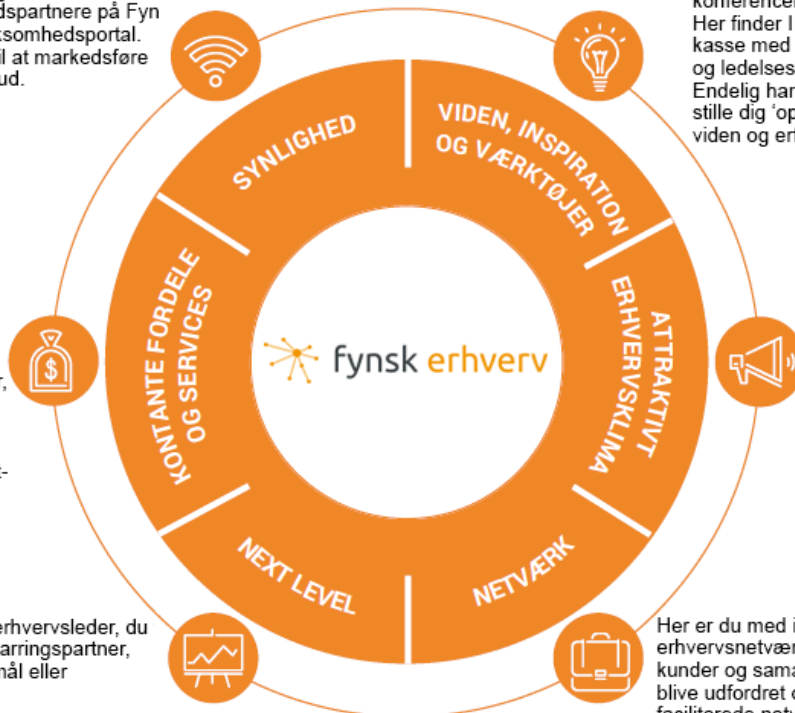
dspartnere på Fyn
ksomhedsportal.
il at markedsføre
ud.

konferencer
Her finder I
kasse med
og ledelses
Endelig har
stille dig 'op
viden og er

SYNLIGHED

VIDEN, INSPIRATION OG VÆRKTØJER

ATTRAKTIVT ERHVERVSKLIMA

NETVÆRK

NEXT LEVEL

KONTANTE FORDELE OG SERVICES

fynsk erhverv

,

-

erhvervsleder, du
arringspartner,
nål eller

Her er du med i
erhvervsnetvær
kunder og sama
blive udfordret o
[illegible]